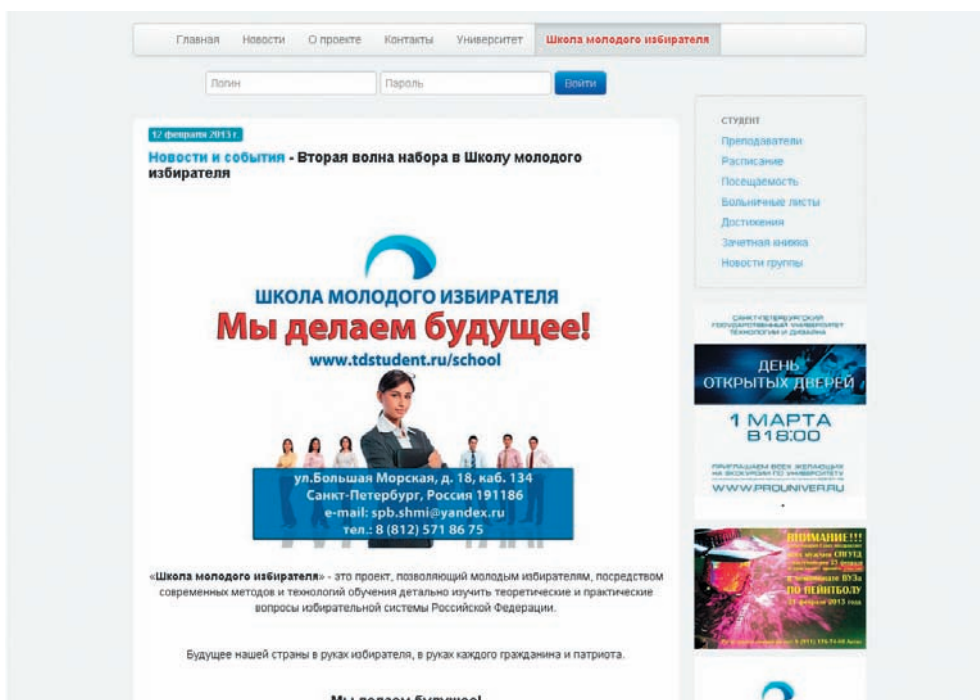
Главная Новости О проекте Контакты Университет Школа молодого избирателя

Логин Пароль Войти

12 февраля 2013 г.

Новости и события - Вторая волна набора в Школу молодого избирателя

ШКОЛА МОЛОДОГО ИЗБИРАТЕЛЯ
Мы делаем будущее!
www.tdstudent.ru/school

ул.Большая Морская, д. 18, каб. 134
Санкт-Петербург, Россия 191186
e-mail: spb.shmi@yandex.ru
тел.: 8 (812) 571 86 75

«Школа молодого избирателя» - это проект, позволяющий молодым избирателям, посредством современных методов и технологий обучения детально изучить теоретические и практические вопросы избирательной системы Российской Федерации.

Будущее нашей страны в руках избирателя, в руках каждого гражданина и патриота.

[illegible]

СТУДЕНТ
Преподаватели
Расписание
Посещаемость
Больничные листы
Достижения
Зачетная книжка
Новости группы

САНКТ-ПЕТЕРБУРГСКИЙ ГОСУДАРСТВЕННЫЙ УНИВЕРСИТЕТ ТЕХНОЛОГИИ И ДИЗАЙНА
ДЕНЬ ОТКРЫТЫХ ДВЕРЕЙ
1 МАРТА В 18:00
ПРИГЛАШАЕМ ВСЕХ ЖЕЛАЮЩИХ НА ЭКСКУРСИЮ ПО УНИВЕРСИТЕТУ
WWW.PROUNIVER.RU

ВНИМАНИЕ!!!
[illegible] СПГУТД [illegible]
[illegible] ВУЗов ПО ПЕЙНТБОЛУ
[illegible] февраля 2013 года
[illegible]